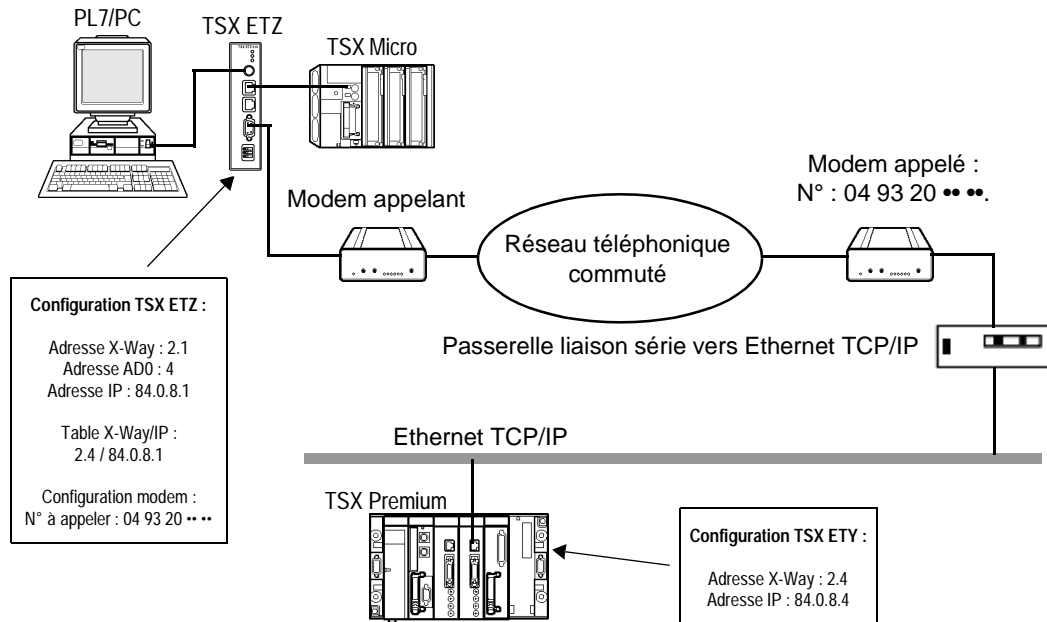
PL7/PC

TSX ETZ

TSX Micro

Modem appelé :
N° : 04 93 20 •• ••.

Modem appelant

Réseau téléphonique commuté

Configuration TSX ETZ :

Adresse X-Way : 2.1
Adresse AD0 : 4
Adresse IP : 84.0.8.1

Table X-Way/IP :
2.4 / 84.0.8.1

Configuration modem :
N° à appeler : 04 93 20 •• ••

Passerelle liaison série vers Ethernet TCP/IP

Ethernet TCP/IP

TSX Premium

Configuration TSX ETY :

Adresse X-Way : 2.4
Adresse IP : 84.0.8.4